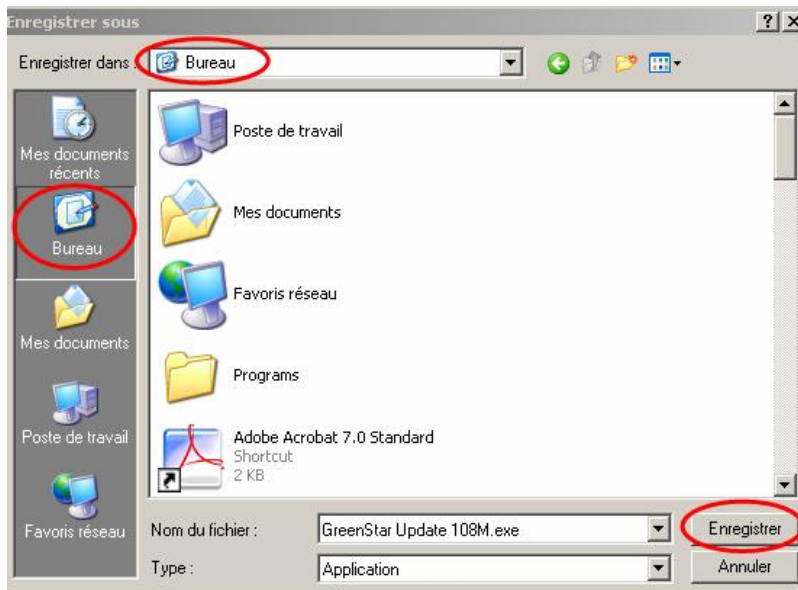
Enregistrer sous

?

Enregistrer dans : Bureau

Mes documents récents

Bureau

Mes documents

Poste de travail

Favoris réseau

Poste de travail

Mes documents

Favoris réseau

Programs

Adobe Acrobat 7.0 Standard
Shortcut
2 KB

Nom du fichier : GreenStar Update 108M.exe

Enregistrer

Type : Application

Annuler